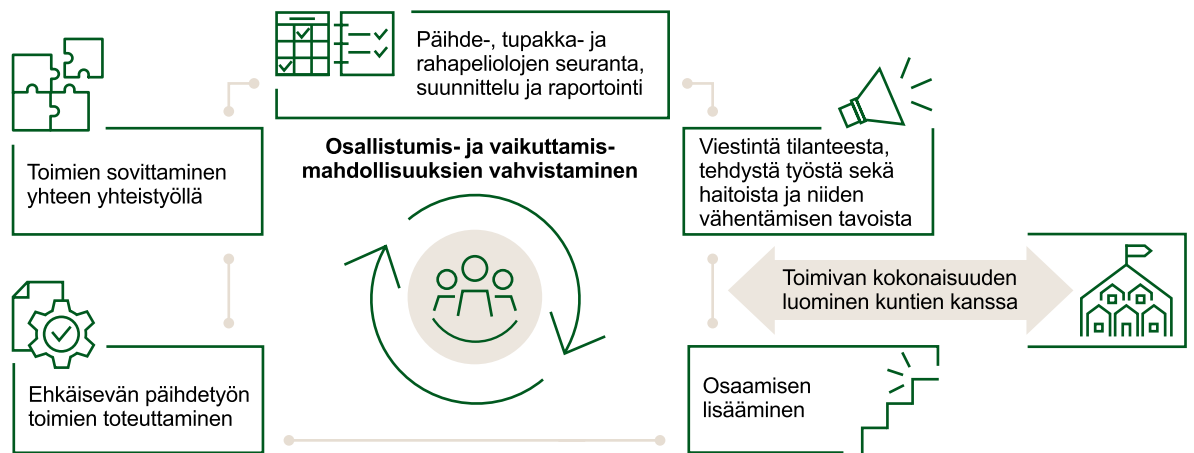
Päihde-, tupakka- ja rahapeliolojen seuranta, suunnittelu ja raportointi

Toimien sovittaminen yhteen yhteistyöllä

Osallistumis- ja vaikuttamismahdollisuuksien vahvistaminen

Viestintä tilanteesta, tehdystä työstä sekä haitoista ja niiden vähentämisen tavoista

Toimivan kokonaisuuden luominen kuntien kanssa

Ehkäisevän päihdetyön toimien toteuttaminen

Osaamisen lisääminen